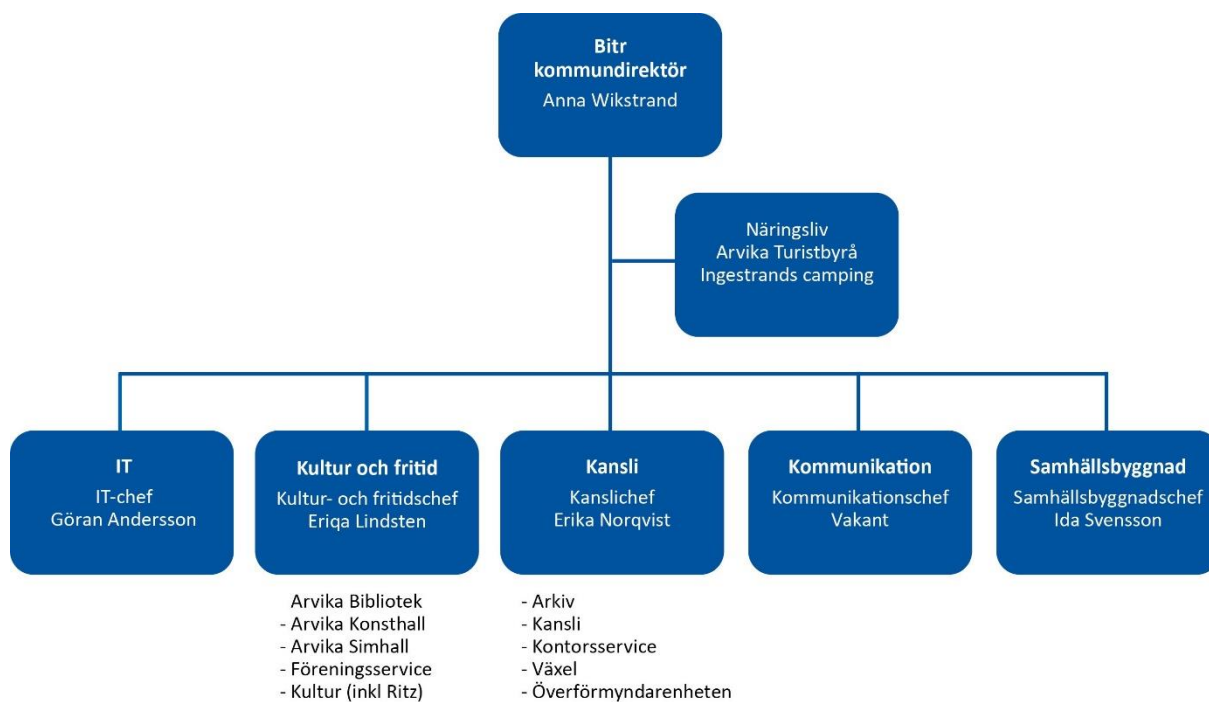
Bitr kommundirektör
Anna Wikstrand

Näringsliv
Arvika Turistbyrå
Ingestrands camping

IT
IT-chef
Göran Andersson

Kultur och fritid
Kultur- och fritidschef
Eriqa Lindsten

Kansli
Kanslichef
Erika Norqvist

Kommunikation
Kommunikationschef
Vakant

Samhällsbyggnad
Samhällsbyggnadschef
Ida Svensson

Arvika Bibliotek
- Arvika Konsthall
- Arvika Simhall
- Föreningsservice
- Kultur (inkl Ritz)

- Arkiv
- Kansli
- Kontorsservice
- Växel
- Överförmyndarenheten